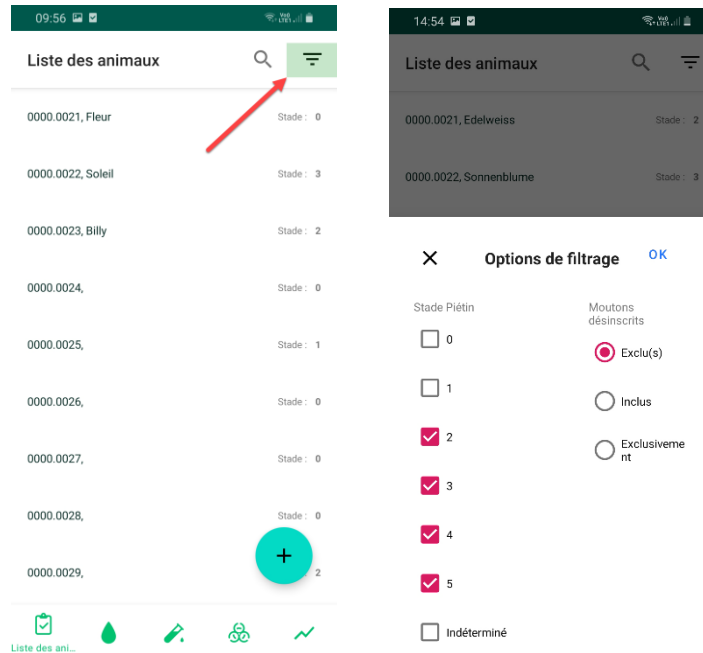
09:56

Liste des animaux

0000.0021, Fleur Stade : 0

0000.0022, Soleil Stade : 3

0000.0023, Billy Stade : 2

0000.0024, Stade : 0

0000.0025, Stade : 1

0000.0026, Stade : 0

0000.0027, Stade : 0

0000.0028, Stade : 0

0000.0029, 2

+

Liste des ani...

14:54

Liste des animaux

0000.0021, Edelweiss Stade : 2

0000.0022, Sonnenblume Stade : 3

Options de filtrage OK

Stade Piétin

0

1

2

3

4

5

Indéterminé

Moutons désinscrits

Exclu(s)

Inclus

Exclusivement